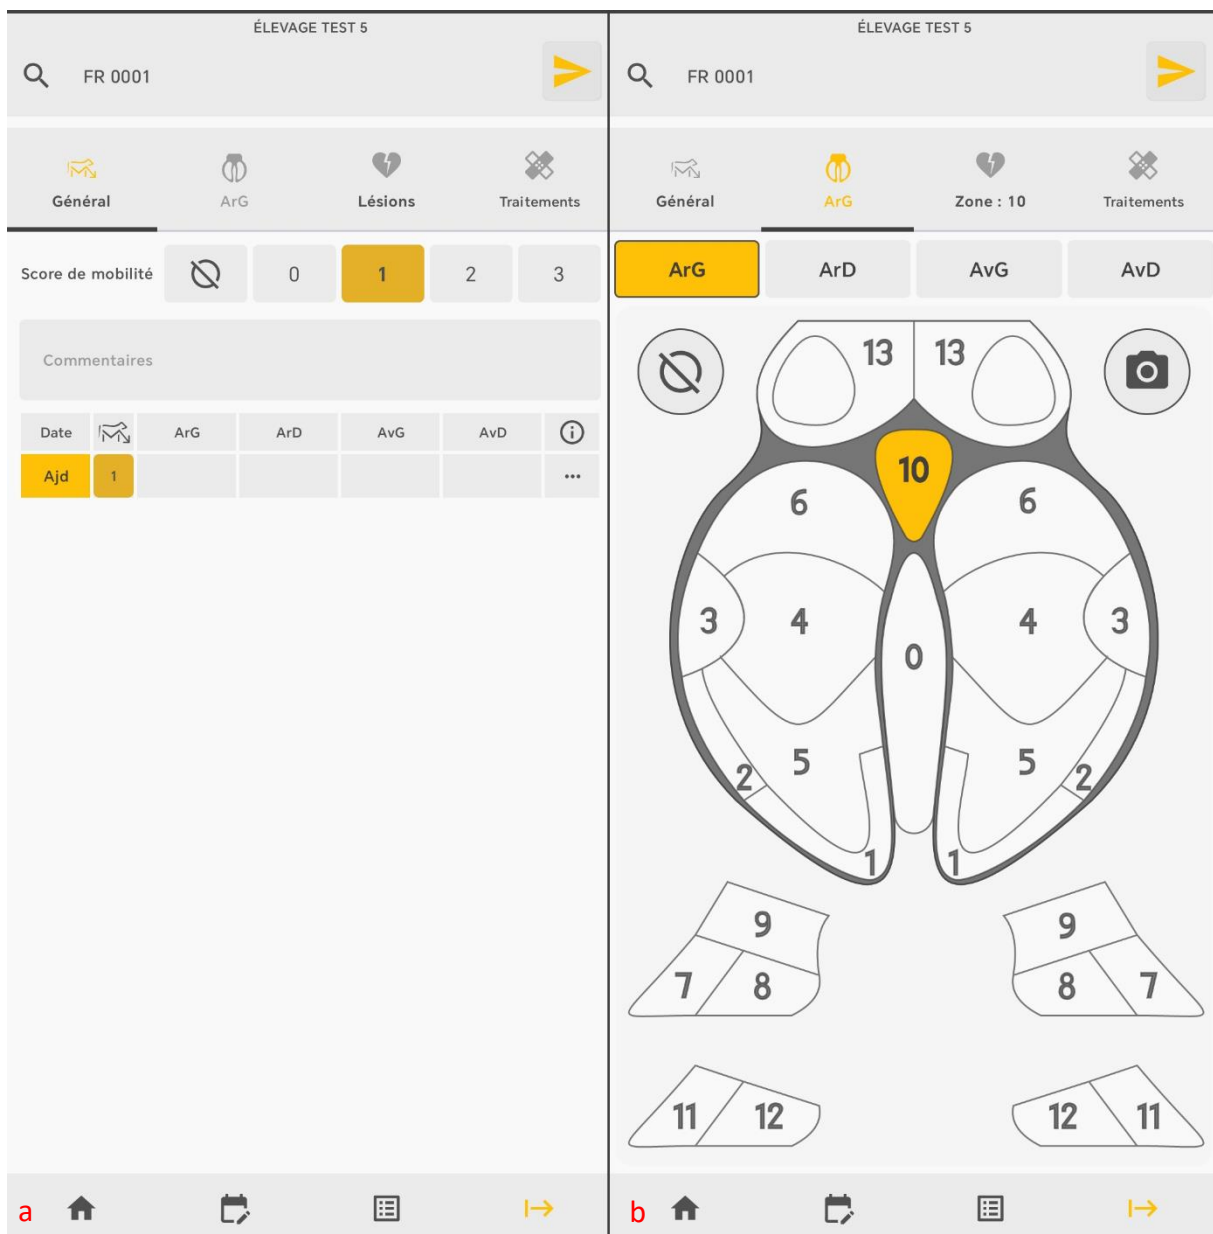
ÉLEVAGE TEST 5

FR 0001

Général

ArG

Lésions

Traitements

Score de mobilité

0

1

2

3

Commentaires

| Date | | ArG | ArD | AvG | AvD | |
|---|---|---|---|---|---|---|
| Ajd | 1 | | | | | ... |

a

ÉLEVAGE TEST 5

FR 0001

Général

ArG

Zone : 10

Traitements

ArG

ArD

AvG

AvD

13 13

10

6 6

3 4 0 4 3

5 5

2 2

1 1

9 9

7 8 8 7

11 12 12 11

b